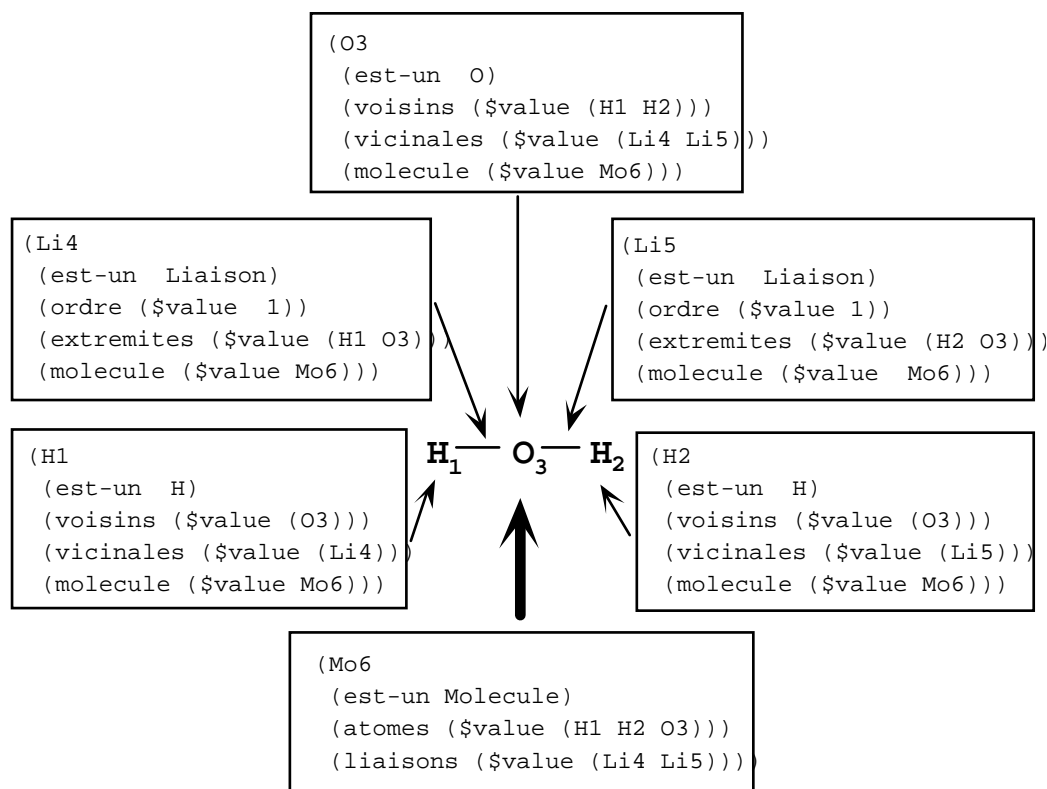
(O3
 (est-un O)
 (voisins ($value (H1 H2)))
 (vicinales ($value (Li4 Li5)))
 (molecule ($value Mo6)))

(Li4
 (est-un Liaison)
 (ordre ($value 1))
 (extremites ($value (H1 O3)))
 (molecule ($value Mo6)))

(Li5
 (est-un Liaison)
 (ordre ($value 1))
 (extremites ($value (H2 O3)))
 (molecule ($value Mo6)))

(H1
 (est-un H)
 (voisins ($value (O3)))
 (vicinales ($value (Li4)))
 (molecule ($value Mo6)))

$H_1$ — $O_3$ — $H_2$

(H2
 (est-un H)
 (voisins ($value (O3)))
 (vicinales ($value (Li5)))
 (molecule ($value Mo6)))

(Mo6
 (est-un Molecule)
 (atomes ($value (H1 H2 O3)))
 (liaisons ($value (Li4 Li5)))